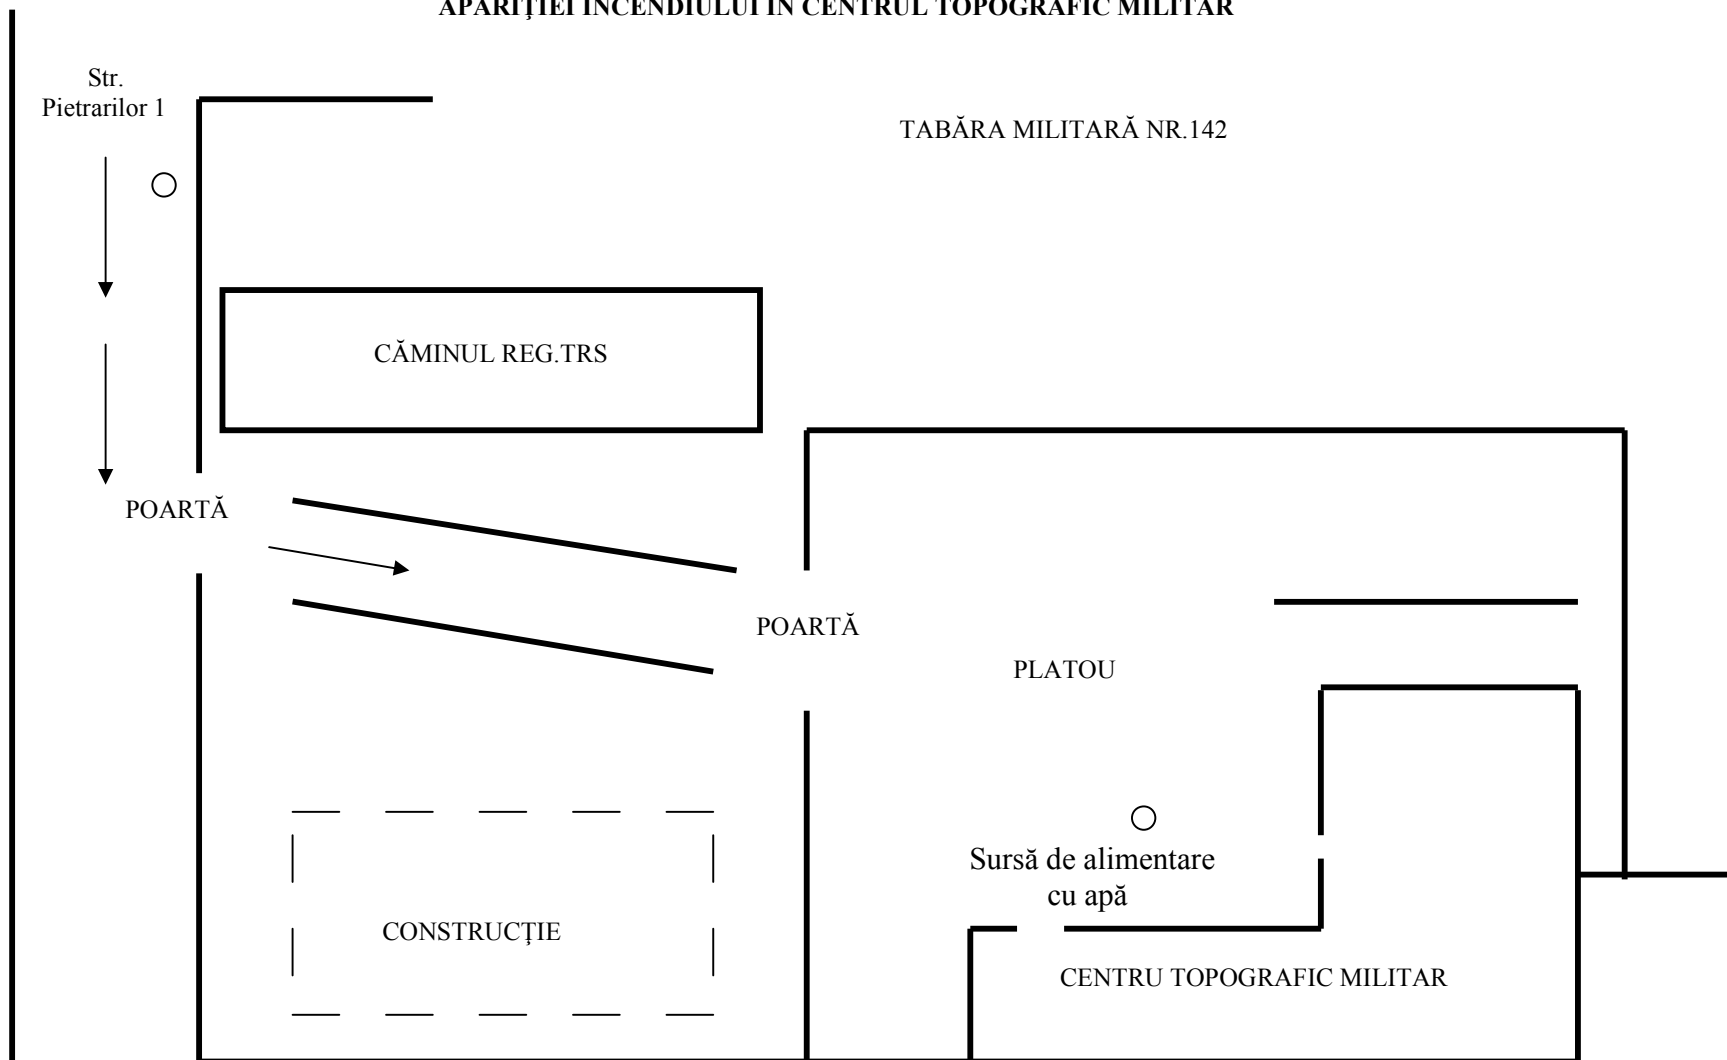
APARIȚIEI INCENDIULUI ÎN CENTRUL TOPOGRAFIC MILITAR

Str. Pietrarilor 1

TABĂRA MILITARĂ NR.142

CĂMINUL REG.TRS

POARTĂ

POARTĂ

PLATOU

Sursă de alimentare cu apă

CONSTRUCȚIE

CENTRU TOPOGRAFIC MILITAR